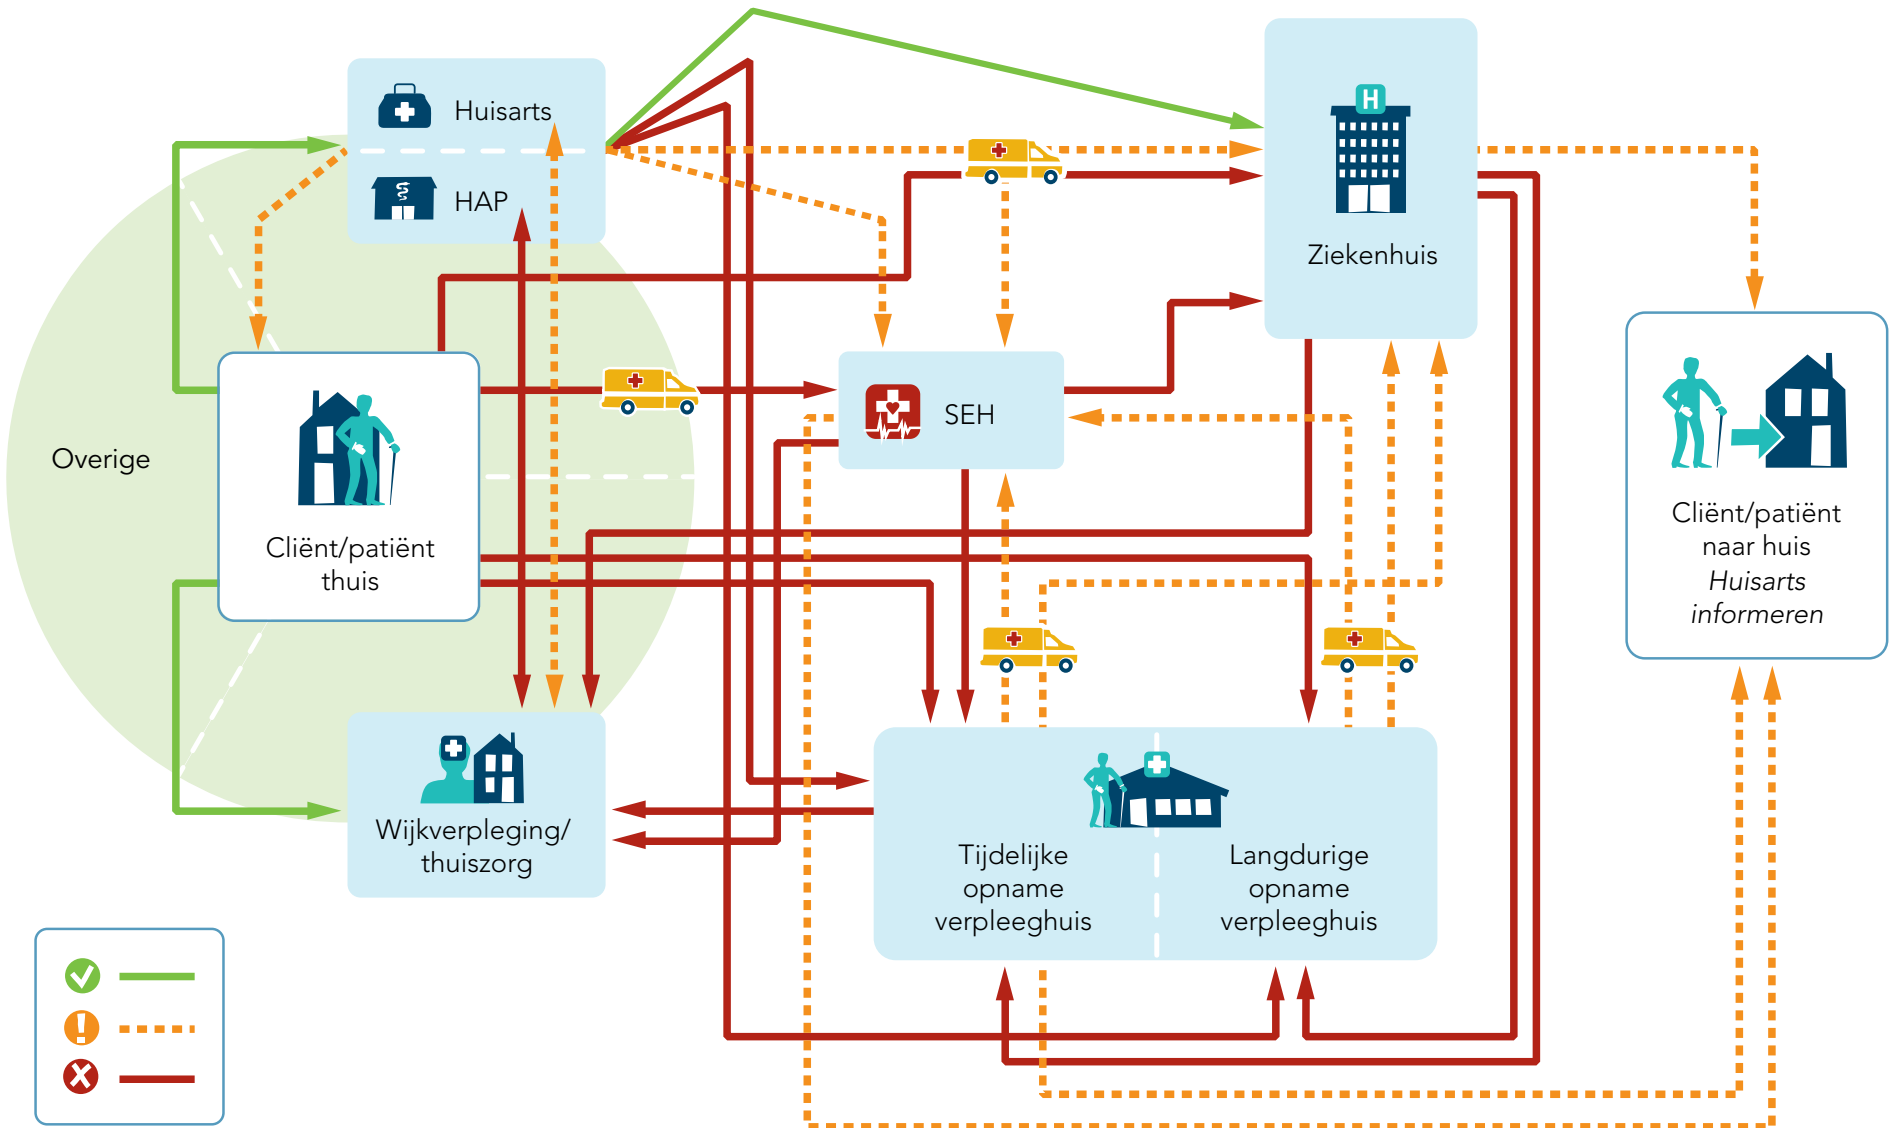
Huisarts

HAP

Ziekenhuis

Overige

SEH

Cliënt/patiënt thuis

Cliënt/patiënt naar huis
*Huisarts informeren*

Wijkverpleging/ thuiszorg

Tijdelijke opname verpleeghuis

Langdurige opname verpleeghuis